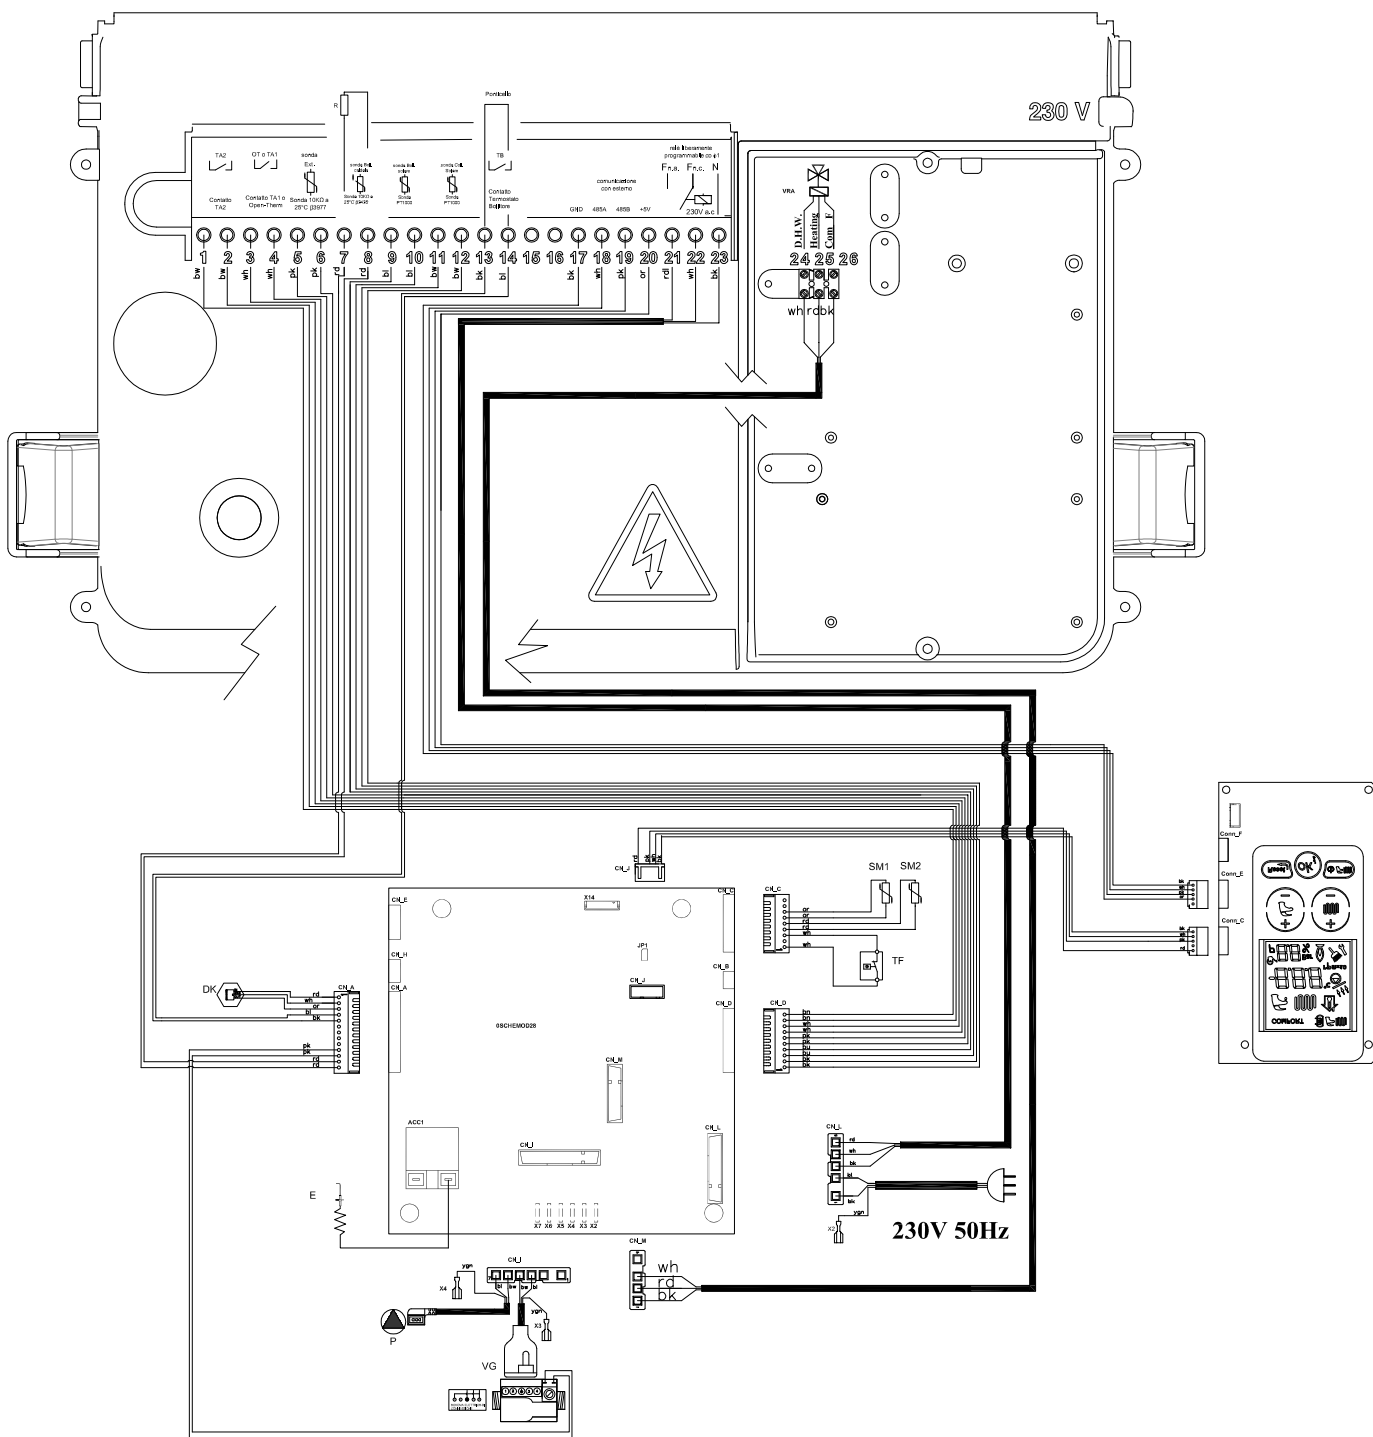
230 V

R

Ponticello

TA2

OT o TA1

sonda Est.

sonda Boll. caldaia

sonda Boll. solare

sonda Coll. Solare

TB

relè liberamente programmabile cp et

Contatto TA2

Contatto TA1 o Open-Therm

Sonda 10KΩ a 25°C β3977

Sonda 10KΩ a 25°C β3435

Sonda PT1000

Sonda PT1000

Contatto Termostato Boiler

comunicazione con esterno

GND 485A 485B +5V

F.n.a. F.n.c. N

230V a.c

VRA

D.H.W. Heating Com. F

1 2 3 4 5 6 7 8 9 10 11 12 13 14 15 16 17 18 19 20 21 22 23

24 25 26

bw bw wh wh pk pk rd rd bl bl bw bw bl bl bk wh pk or rd wh bk

wh rd bk

Conn_F

Conn_E

Conn_C

OK

CONTROL

CN_J

SM1 SM2

CN_C

or or rd rd wh

wh

TF

CN_E

X14

CN_C

CN_H

JP1

CN_B

CN_A

CN_J

CN_D

DK

CN_A

rd wh or bl bk

0SCHEMOD28

CN_D

bn bn wh wh pk pk bu bu bk bk

pk pk rd rd

CN_M

ACC1

CN_U

CN_L

CN_L

rd wh bk bl bk

ygn

X2

E

X7 X6 X5 X4 X3 X2

230V 50Hz

CN_I

CN_M

wh rd bk

ygn

X4

bl bw bw bl

ygn

X3

P

VG